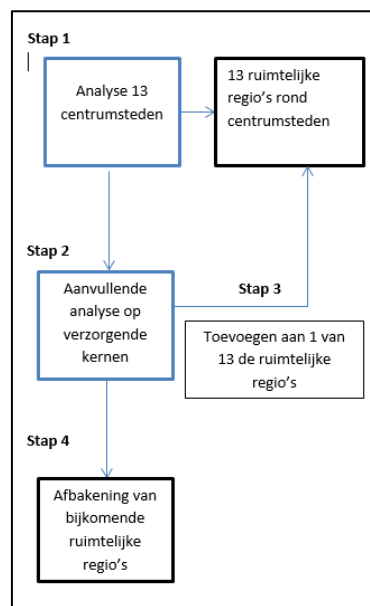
Stap 1

Analyse 13 centrumsteden

13 ruimtelijke regio's rond centrumsteden

Stap 2

Aanvullende analyse op verzorgende kernen

Stap 3

Toevoegen aan 1 van 13 de ruimtelijke regio's

Stap 4

Afbakening van bijkomende ruimtelijke regio's